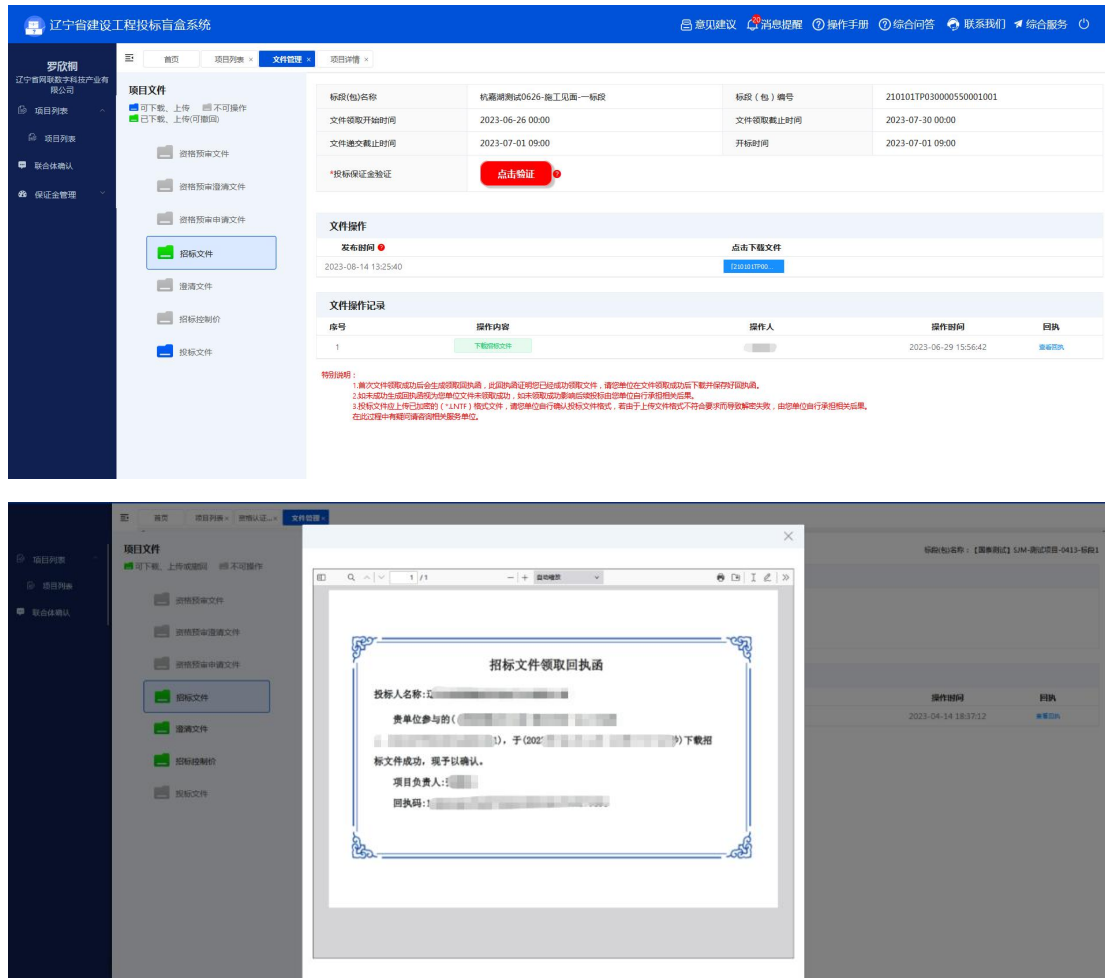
辽宁省建设工程投标盲盒系统

意见建议 消息提醒 操作手册 综合问答 联系我们 综合服务

罗欣桐
辽宁省网联数字科技产业有限公司

项目列表
项目列表
联合体确认
保证金管理

首页 项目列表 × 文件管理 × 项目详情 ×

项目文件
可下载、上传 不可操作
已下载、上传(可撤回)

资格预审文件
资格预审澄清文件
资格预审申请文件
招标文件
澄清文件
招标控制价
投标文件

| 标段(包)名称 | 杭嘉湖测试0626-施工见面一标段 | 标段（包）编号 | 210101TP030000550001001 |
|---|---|---|---|
| 文件领取开始时间 | 2023-06-26 00:00 | 文件领取截止时间 | 2023-07-30 00:00 |
| 文件递交截止时间 | 2023-07-01 09:00 | 开标时间 | 2023-07-01 09:00 |
| *投标保证金验证 | 点击验证 | | |

文件操作

| 发布时间 | 点击下载文件 |
|---|---|
| 2023-08-14 13:25:40 | [210101TP00... |

文件操作记录

| 序号 | 操作内容 | 操作人 | 操作时间 | 回执 |
|---|---|---|---|---|
| 1 | 下载招标文件 | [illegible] | 2023-06-29 15:56:42 | 查看回执 |

特别说明：
1.首次文件领取成功后会生成领取回执函，此回执函证明您已经成功领取文件，请您单位在文件领取成功后下载并保存好回执函。
2.如未成功生成回执函视为您单位文件未领取成功，如未领取成功影响后续投标由您单位自行承担相关后果。
3.投标文件应上传已加密的（*.LNTF）格式文件，请您单位自行确认投标文件格式，若由于上传文件格式不符合要求而导致解密失败，由您单位自行承担相关后果。
在此过程中有疑问请咨询相关服务单位。

首页 项目列表 × 资格认证... × 文件管理 ×

项目列表
项目列表
联合体确认

项目文件
可下载、上传或撤回 不可操作

资格预审文件
资格预审澄清文件
资格预审申请文件
招标文件
澄清文件
招标控制价
投标文件

标段(包)名称：【国泰测试】LJM-测试项目-0413-标段1

操作时间 回执
2023-04-14 18:37:12 查看回执

1 /1 自动缩放

招标文件领取回执函
投标人名称：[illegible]
贵单位参与的（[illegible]
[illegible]），于（202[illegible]）下载招标文件成功，现予以确认。
项目负责人：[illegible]
回执码：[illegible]